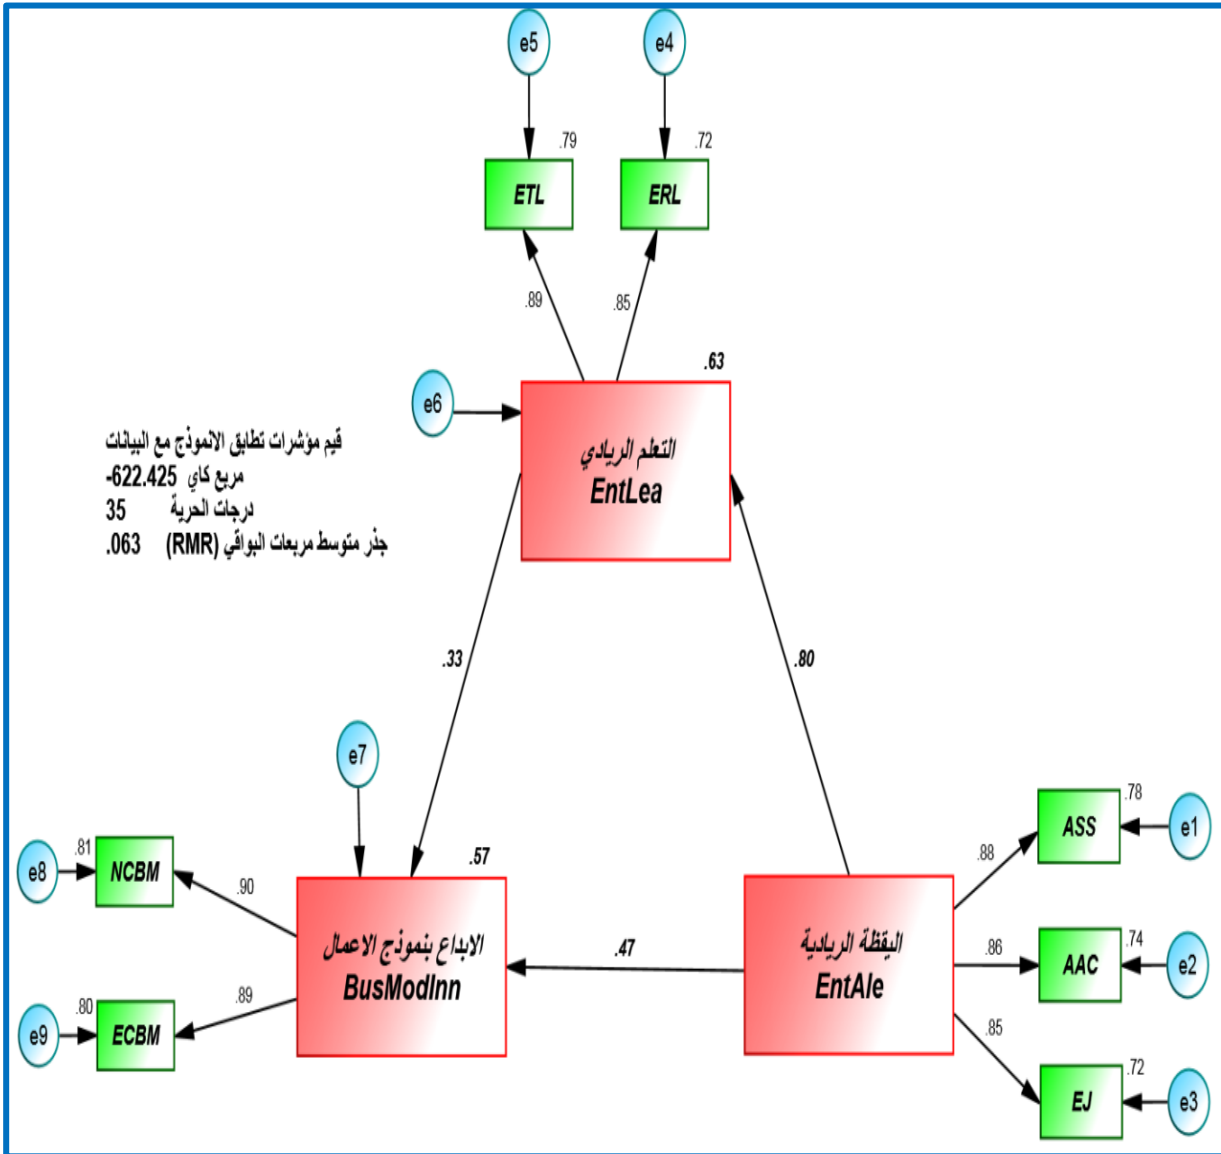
e5
e4
.79
.72
ETL
ERL
.89
.85
.63
e6
التعلم الريادي
EntLea

قيم مؤشرات تطابق الانموذج مع البيانات
مربع كاي 622.425-
درجات الحرية 35
جذر متوسط مربعات البواقي (RMR) .063

.33
.80
e7
.57
e8
.81
NCBM
.90
الابداع بنموذج الاعمال
BusModInn
.47
اليقظة الريادية
EntAle
.78
ASS
e1
.88
.86
.74
AAC
e2
.85
.72
EJ
e3
e9
.80
ECBM
.89